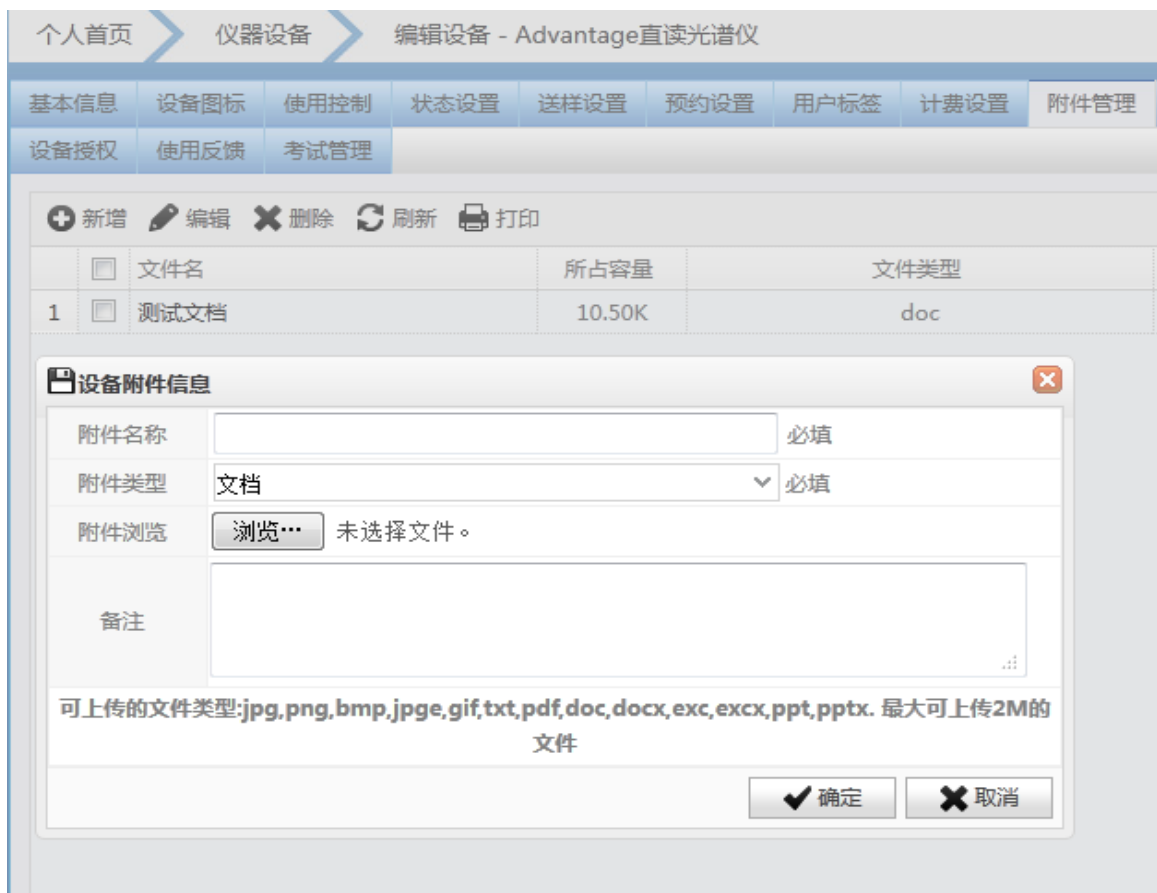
个人首页 仪器设备 编辑设备 - Advantage直读光谱仪

基本信息 设备图标 使用控制 状态设置 送样设置 预约设置 用户标签 计费设置 附件管理
设备授权 使用反馈 考试管理

新增 编辑 删除 刷新 打印

|   |   | 文件名 | 所占容量 | 文件类型 |
|---|---|---|---|---|
| 1 |   | 测试文档 | 10.50K | doc |

设备附件信息

附件名称 必填
附件类型 文档 必填
附件浏览 浏览… 未选择文件。
备注

可上传的文件类型:jpg,png,bmp,jpge,gif,txt,pdf,doc,docx,exc,excx,ppt,pptx. 最大可上传2M的文件

确定 取消